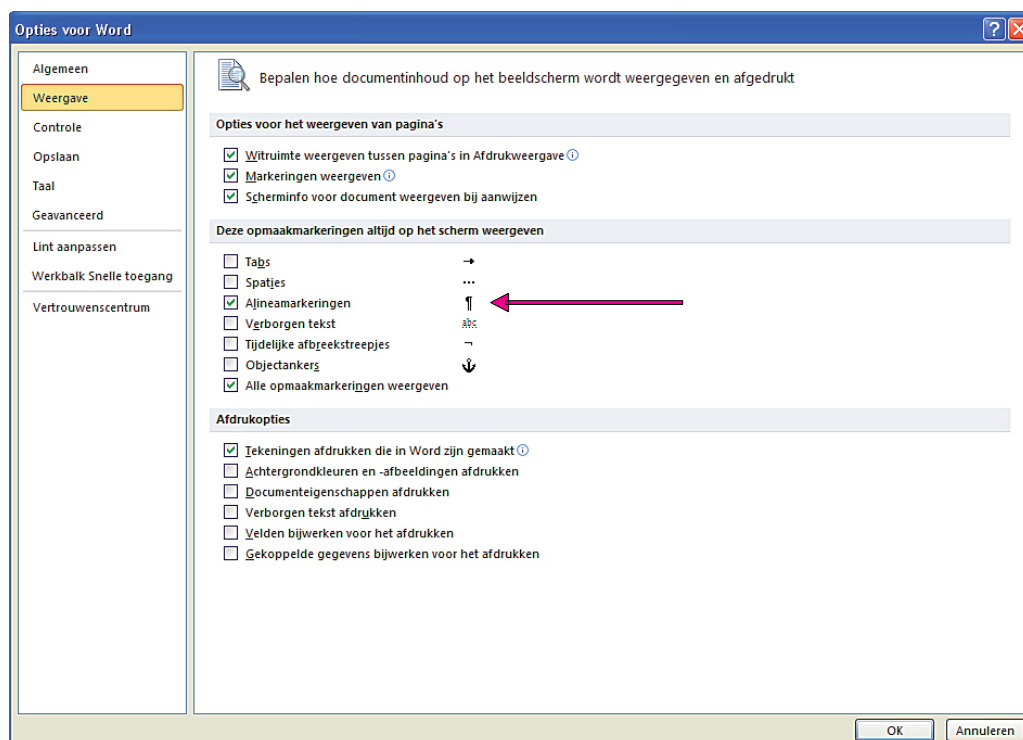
Opties voor Word

Algemeen
Weergave
Controle
Opslaan
Taal
Geavanceerd
Lint aanpassen
Werkbalk Snelle toegang
Vertrouwenscentrum

Bepalen hoe documentinhoud op het beeldscherm wordt weergegeven en afgedrukt

Opties voor het weergeven van pagina's

Witruimte weergeven tussen pagina's in Afdrukweergave
Markeringen weergeven
Scherminfo voor document weergeven bij aanwijzen

Deze opmaakmarkeringen altijd op het scherm weergeven

Tabs →
Spaties ···
Alineamarkeringen ¶
Verborgen tekst abc
Tijdelijke afbreekstreepjes ¬
Objectankers ⚓
Alle opmaakmarkeringen weergeven

Afdrukopties

Tekeningen afdrukken die in Word zijn gemaakt
Achtergrondkleuren en -afbeeldingen afdrukken
Documenteigenschappen afdrukken
Verborgen tekst afdrukken
Velden bijwerken voor het afdrukken
Gekoppelde gegevens bijwerken voor het afdrukken

OK
Annuleren